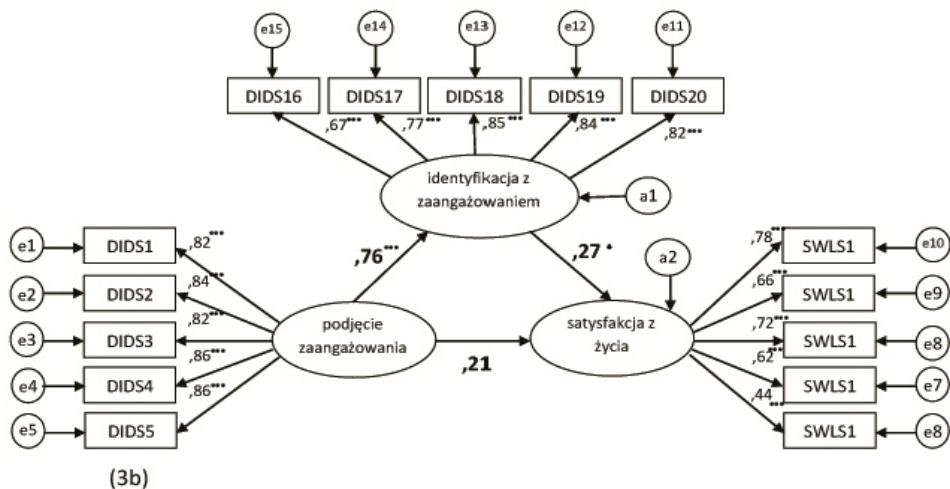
e15
e14
e13
e12
e11
DIDS16
DIDS17
DIDS18
DIDS19
DIDS20
,67***
,77***
,85***
,84***
,82***
identyfikacja z zaangażowaniem
a1
e1
DIDS1
,82***
e2
DIDS2
,84***
e3
DIDS3
,82***
e4
DIDS4
,86***
e5
DIDS5
,86***
,76***
,27*
a2
podjęcie zaangażowania
,21
satysfakcja z życia
,78***
SWLS1
e10
,66***
SWLS1
e9
,72***
SWLS1
e8
,62***
SWLS1
e7
,44***
SWLS1
e8
(3b)